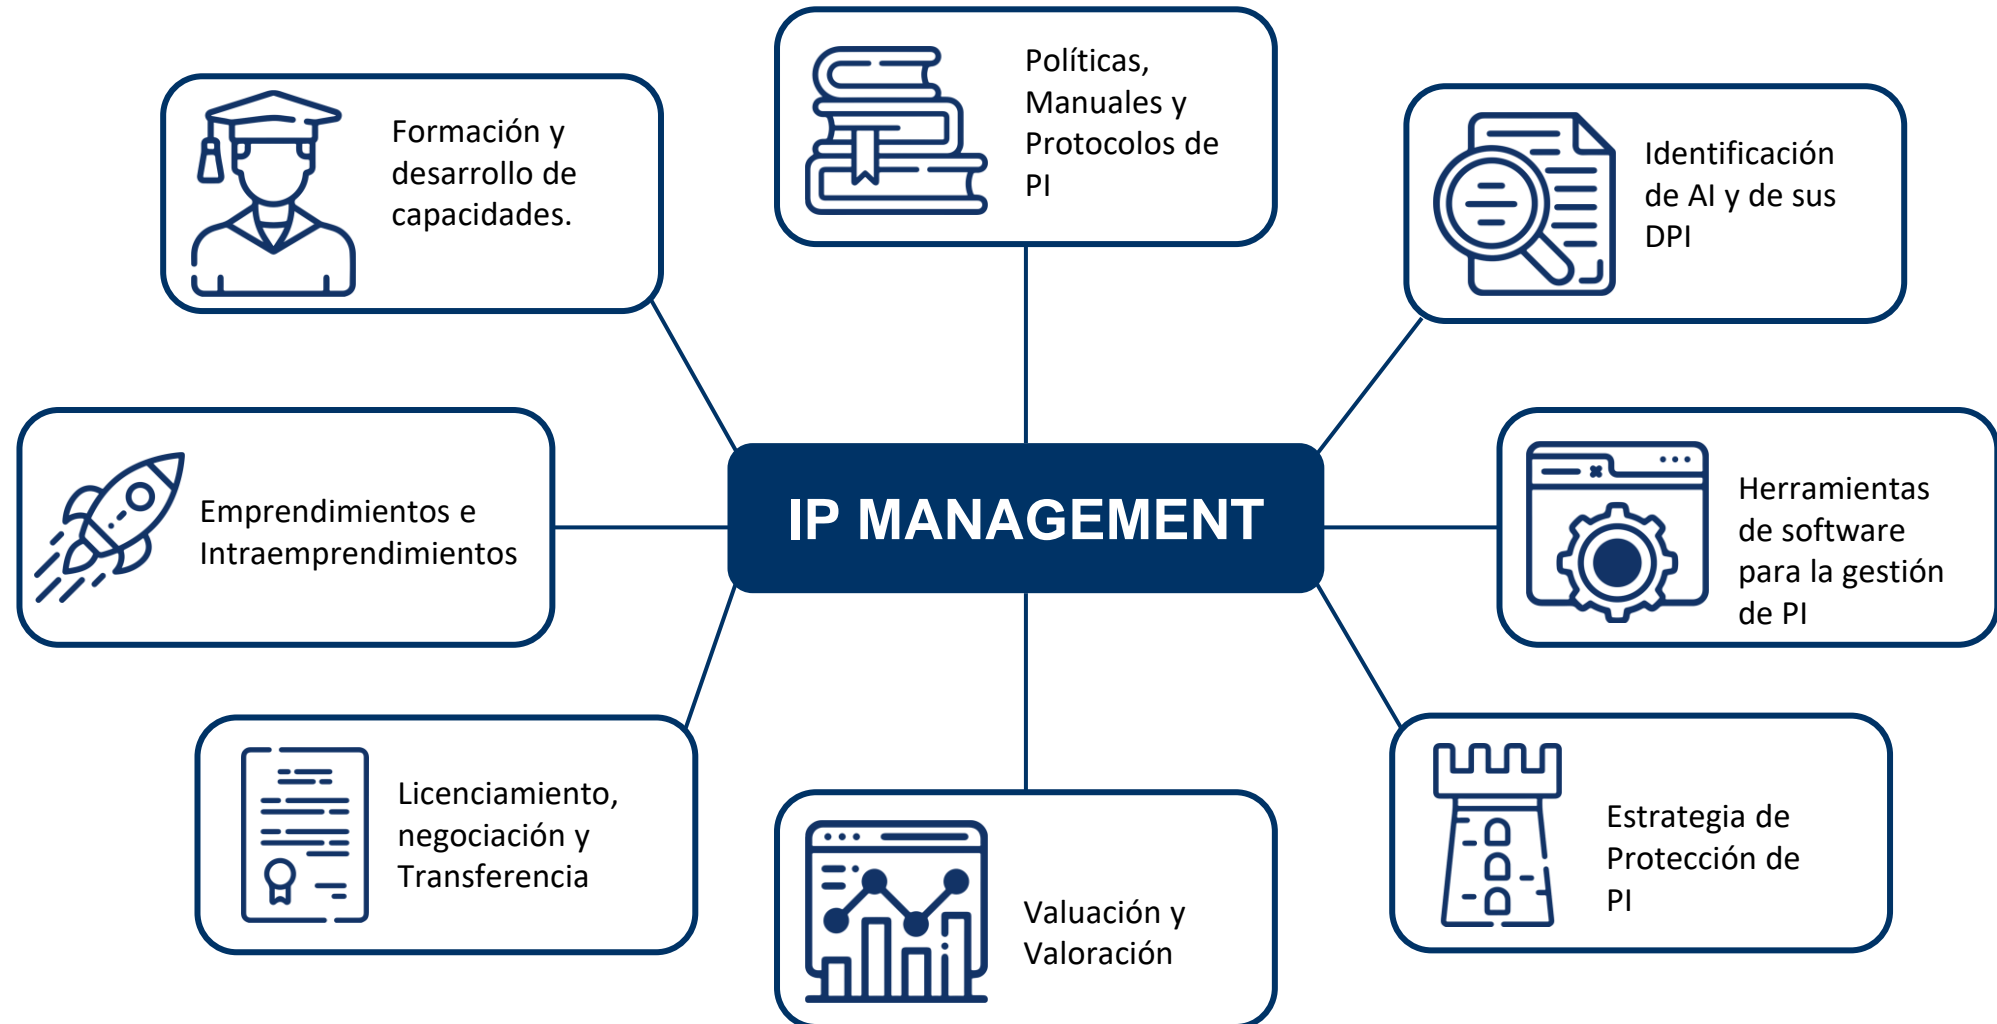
Políticas, Manuales y Protocolos de PI

Formación y desarrollo de capacidades.

Identificación de AI y de sus DPI

IP MANAGEMENT

Emprendimientos e Intraemprendimientos

Herramientas de software para la gestión de PI

Licenciamiento, negociación y Transferencia

Estrategia de Protección de PI

Valuación y Valoración